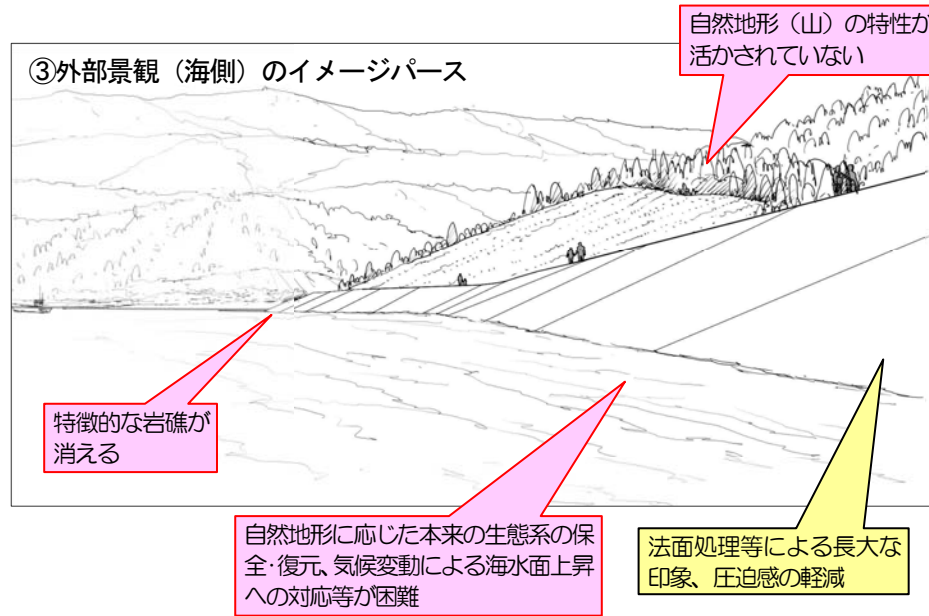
③外部景観（海側）のイメージパース

自然地形（山）の特性が活かされていない

特徴的な岩礁が消える

自然地形に応じた本来の生態系の保全･復元、気候変動による海水面上昇への対応等が困難

法面処理等による長大な印象、圧迫感の軽減